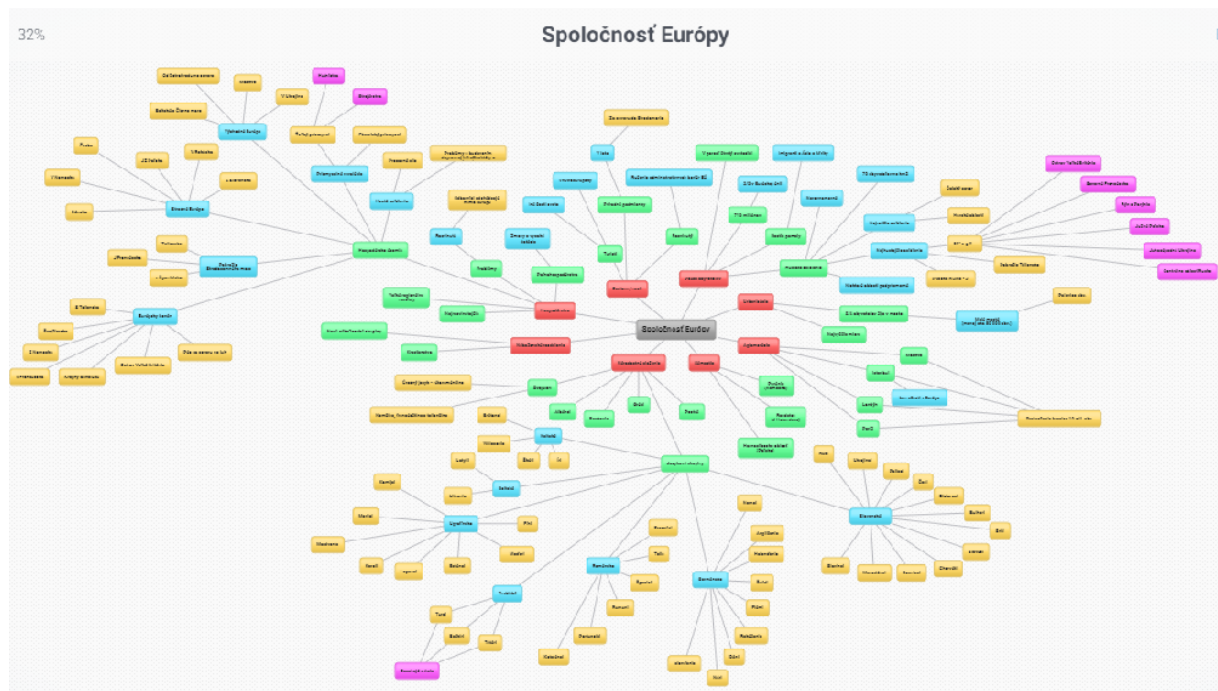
32%

Spoločnosť Európy

Spoločnosť Európy

Obyvateľstvo

Hospodárstvo

Jazykové rodiny

Náboženstvo

Urbanizácia

Aglomerácie

Hospodárske oblasti

Európsky kontinent

Najväčší mestá

Sídla

Slovania

Germáni

Románi

Ugrofíni

Balti

Ukrajinci

Poliaci

Česi

Slováci

Bulhari

Srbi

Chorváti

Slovinci

Rusi

Angličania

Holanďania

Nemci

Švédi

Nóri

Dáni

Rakúšania

Islanďania

Francúzi

Taliani

Španieli

Portugalci

Rumuni

Maďari

Fíni

Estónci

Kresťania

Islam

Judaizmus

Katolíci

Pravoslávni

Protestanti

Veľká Británia

Nemecko

Francúzsko

Taliansko

Španielsko

Priemysel

Poľnohospodárstvo

Služby

Doprava

Cestovný ruch

Ťažba

Energetika

Počet obyvateľov

Hustota zaľudnenia

Migrácia

Prirodzený prírastok

Vierovyznanie

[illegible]